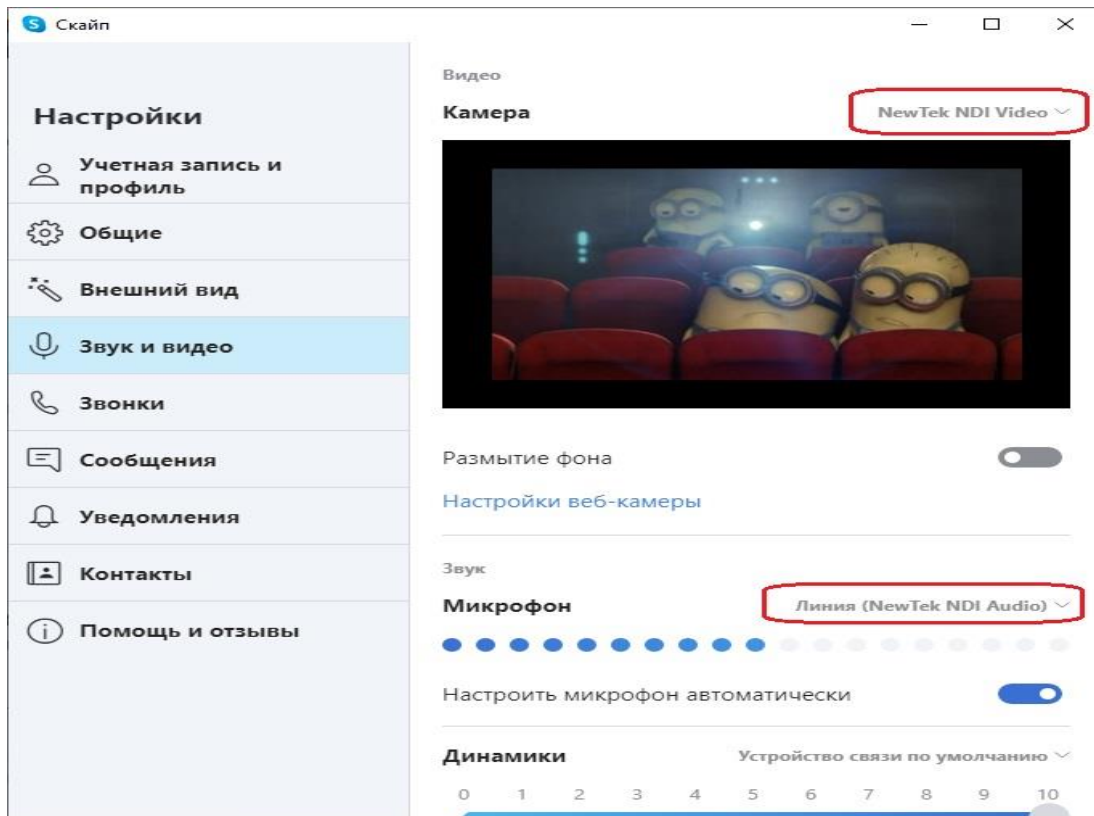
Скайп

Настройки

Учетная запись и профиль

Общие

Внешний вид

Звук и видео

Звонки

Сообщения

Уведомления

Контакты

Помощь и отзывы

Видео

Камера

NewTek NDI Video

Размытие фона

Настройки веб-камеры

Звук

Микрофон

Линия (NewTek NDI Audio)

Настроить микрофон автоматически

Динамики

Устройство связи по умолчанию

0 1 2 3 4 5 6 7 8 9 10